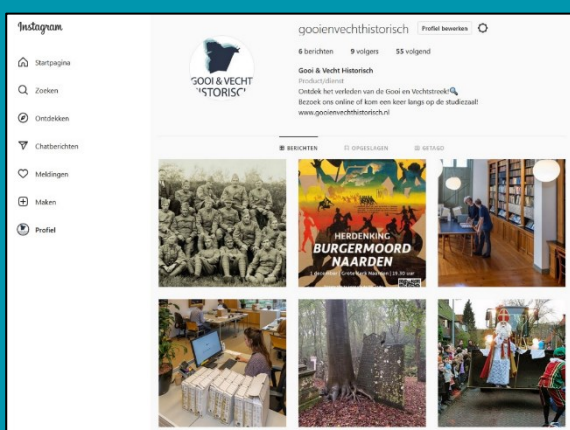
Instagram

Startpagina

Zoeken

Ontdekken

Chatberichten

Meldingen

Maken

Profiel

GOOI & VECHT HISTORISCH

gooienvechthistorisch Profiel bewerken

6 berichten 9 volgers 55 volgend

Gooi & Vecht Historisch
Product/dienst
Ontdek het verleden van de Gooi en Vechtstreek!🔍
Bezoek ons online of kom een keer langs op de studiezaal!
www.gooienvechthistorisch.nl

BERICHTEN OPGESLAGEN GETAGD

HERDENKING BURGERMOORD NAARDEN

1 december | Grote Kerk Naarden | 19.30 uur